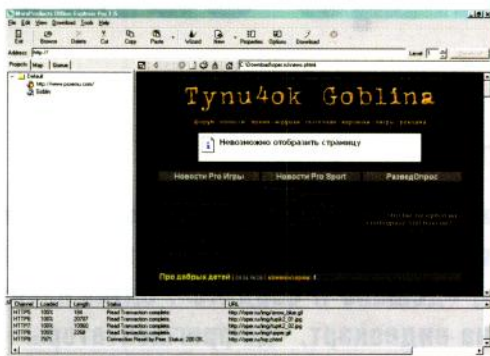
MetaProducts Offline Explorer Pro 1.5

File Edit View Download Tools Help

Exit Browse Delete Cut Copy Paste Wizard New Properties Options Download

Address http://

Level

Projects Map Queue

Default
http://www.pupenu.com/
Goblin

C:\Download\opers\news.phtml

Tynu4ok Goblina

Невозможно отобразить страницу

Новости Pro Игры

Новости Pro Sport

РазведОпрос

Про добрых детей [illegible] комментарии: 1

| Channel | Loaded | Length | Status | URL |
|---|---|---|---|---|
| HTTP0 | 100% | 104 | Read Transaction complete. | http://oper.ru/img/arrow_blue.gif |
| HTTP1 | 100% | 20797 | Read Transaction complete. | http://oper.ru/img/top2_01.jpg |
| HTTP2 | 100% | 10860 | Read Transaction complete. | http://oper.ru/img/top2_02.jpg |
| HTTP3 | 100% | 2268 | Read Transaction complete. | http://oper.ru/img/spee.gif |
| HTTP4 | 75% | | Connection Reset by Peer. Status: 200 OK | http://oper.ru/top.phtml |